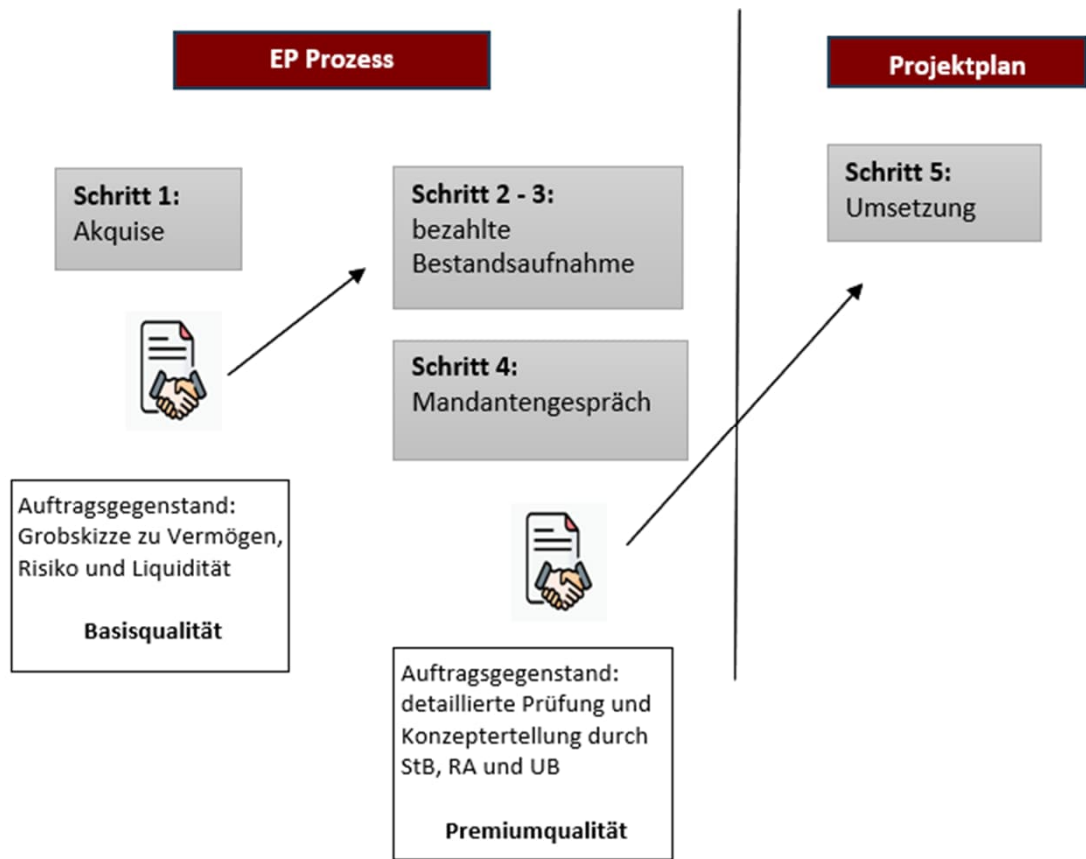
EP Prozess

Projektplan

Schritt 1:
Akquise

Schritt 2 - 3:
bezahlte Bestandsaufnahme

Schritt 4:
Mandantengespräch

Schritt 5:
Umsetzung

Auftragsgegenstand:
Grobskizze zu Vermögen, Risiko und Liquidität

Basisqualität

Auftragsgegenstand:
detaillierte Prüfung und Konzeptertellung durch StB, RA und UB

Premiumqualität